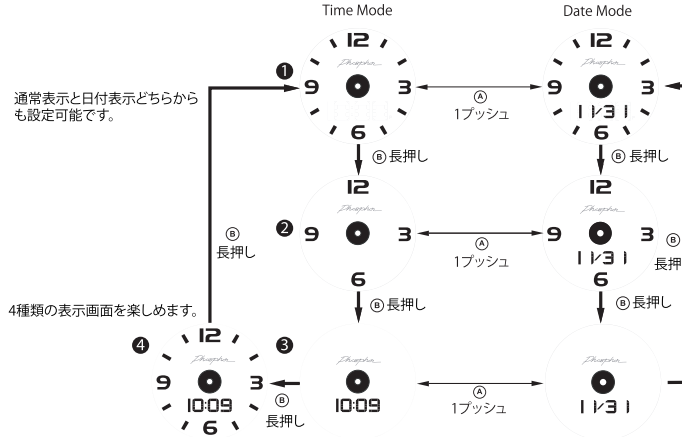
Time Mode

Date Mode

通常表示と日付表示どちらからも設定可能です。

❶

12
Phosphor
9
3
6

Ⓐ
1プッシュ

12
Phosphor
9
3
1 1/3 1
6

Ⓑ 長押し

Ⓑ 長押し

❷

12
Phosphor
9
3
6

Ⓐ
1プッシュ

12
Phosphor
9
3
1 1/3 1
6

Ⓑ
長押し

Ⓑ
長押し

Ⓑ 長押し

Ⓑ 長押し

4種類の表示画面を楽しめます。

❹

12
Phosphor
9
3
10:09
6

❸

Ⓑ
長押し

Phosphor
10:09

Ⓐ
1プッシュ

Phosphor
1 1/3 1